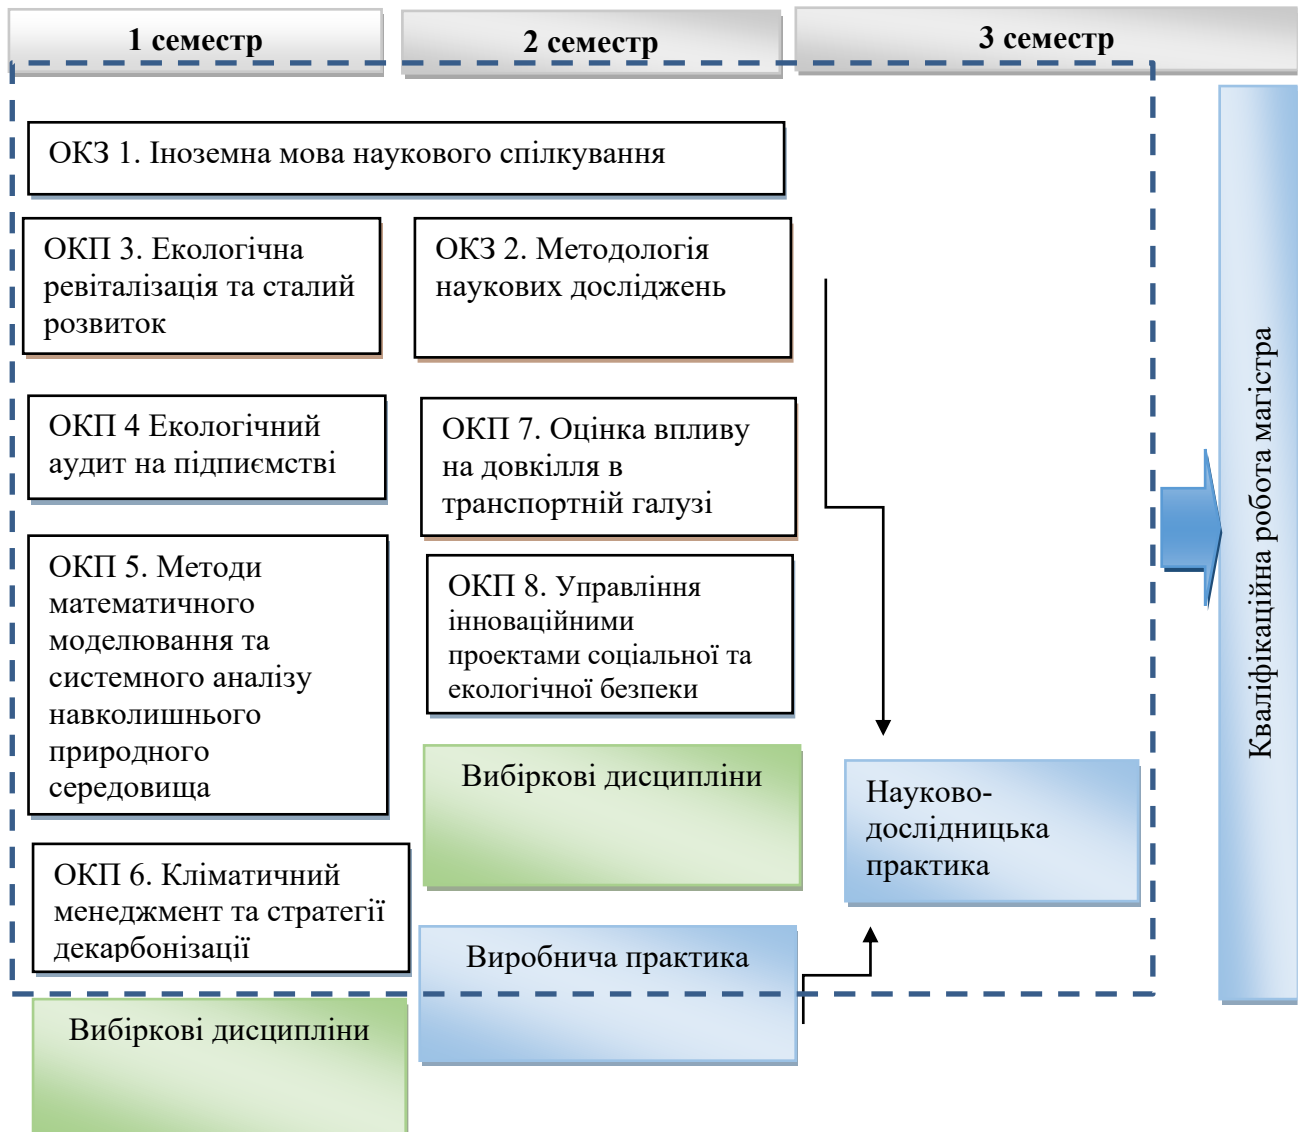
1 семестр

2 семестр

3 семестр

ОКЗ 1. Іноземна мова наукового спілкування

ОКП 3. Екологічна ревіталізація та сталий розвиток

ОКЗ 2. Методологія наукових досліджень

ОКП 4 Екологічний аудит на підпиємстві

ОКП 7. Оцінка впливу на довкілля в транспортній галузі

ОКП 5. Методи математичного моделювання та системного аналізу навколишнього природного середовища

ОКП 8. Управління інноваційними проектами соціальної та екологічної безпеки

Вибіркові дисципліни

Науково-дослідницька практика

ОКП 6. Кліматичний менеджмент та стратегії декарбонізації

Виробнича практика

Вибіркові дисципліни

Кваліфікаційна робота магістра